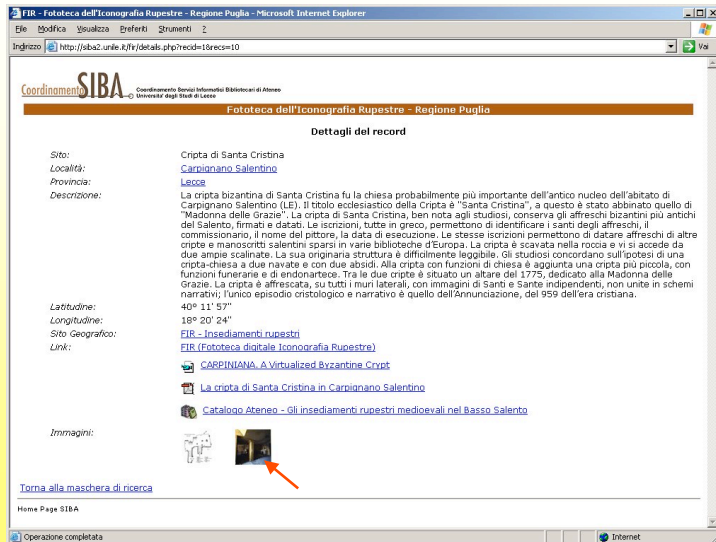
FIR - Fototeca dell'Iconografia Rupestre - Regione Puglia - Microsoft Internet Explorer

File Modifica Visualizza Preferiti Strumenti ?

Indirizzo http://siba2.unile.it/fir/details.php?recid=1&recs=10

Vai

CoordinamentoSIBA Coordinamento Servizi Informatici Bibliotecari di Ateneo Università degli Studi di Lecce

Fototeca dell'Iconografia Rupestre - Regione Puglia

Dettagli del record

| | |
|---|---|
| Sito: | Cripta di Santa Cristina |
| Località: | Carpignano Salentino |
| Provincia: | Lecce |
| Descrizione: | La cripta bizantina di Santa Cristina fu la chiesa probabilmente più importante dell'antico nucleo dell'abitato di Carpignano Salentino (LE). Il titolo ecclesiastico della Cripta è "Santa Cristina", a questo è stato abbinato quello di "Madonna delle Grazie". La cripta di Santa Cristina, ben nota agli studiosi, conserva gli affreschi bizantini più antichi del Salento, firmati e datati. Le iscrizioni, tutte in greco, permettono di identificare i santi degli affreschi, il commissionario, il nome del pittore, la data di esecuzione. Le stesse iscrizioni permettono di datare affreschi di altre cripte e manoscritti salentini sparsi in varie biblioteche d'Europa. La cripta è scavata nella roccia e vi si accede da due ampie scalinate. La sua originaria struttura è difficilmente leggibile. Gli studiosi concordano sull'ipotesi di una cripta-chiesa a due navate e con due absidi. Alla cripta con funzioni di chiesa è aggiunta una cripta più piccola, con funzioni funerarie e di endonartece. Tra le due cripte è situato un altare del 1775, dedicato alla Madonna delle Grazie. La cripta è affrescata, su tutti i muri laterali, con immagini di Santi e Sante indipendenti, non unite in schemi narrativi; l'unico episodio cristologico e narrativo è quello dell'Annunciazione, del 959 dell'era cristiana. |
| Latitudine: | 40° 11' 57" |
| Longitudine: | 18° 20' 24" |
| Sito Geografico: | FIR - Insediamenti rupestri |
| Link: | FIR (Fototeca digitale Iconografia Rupestre) |
| | CARPINIANA. A Virtualized Byzantine Crypt |
| | La cripta di Santa Cristina in Carpignano Salentino |
| | Catalogo Ateneo - Gli insediamenti rupestri medioevali nel Basso Salento |
| Immagini: | |

Torna alla maschera di ricerca

Home Page SIBA

Operazione completata

Internet